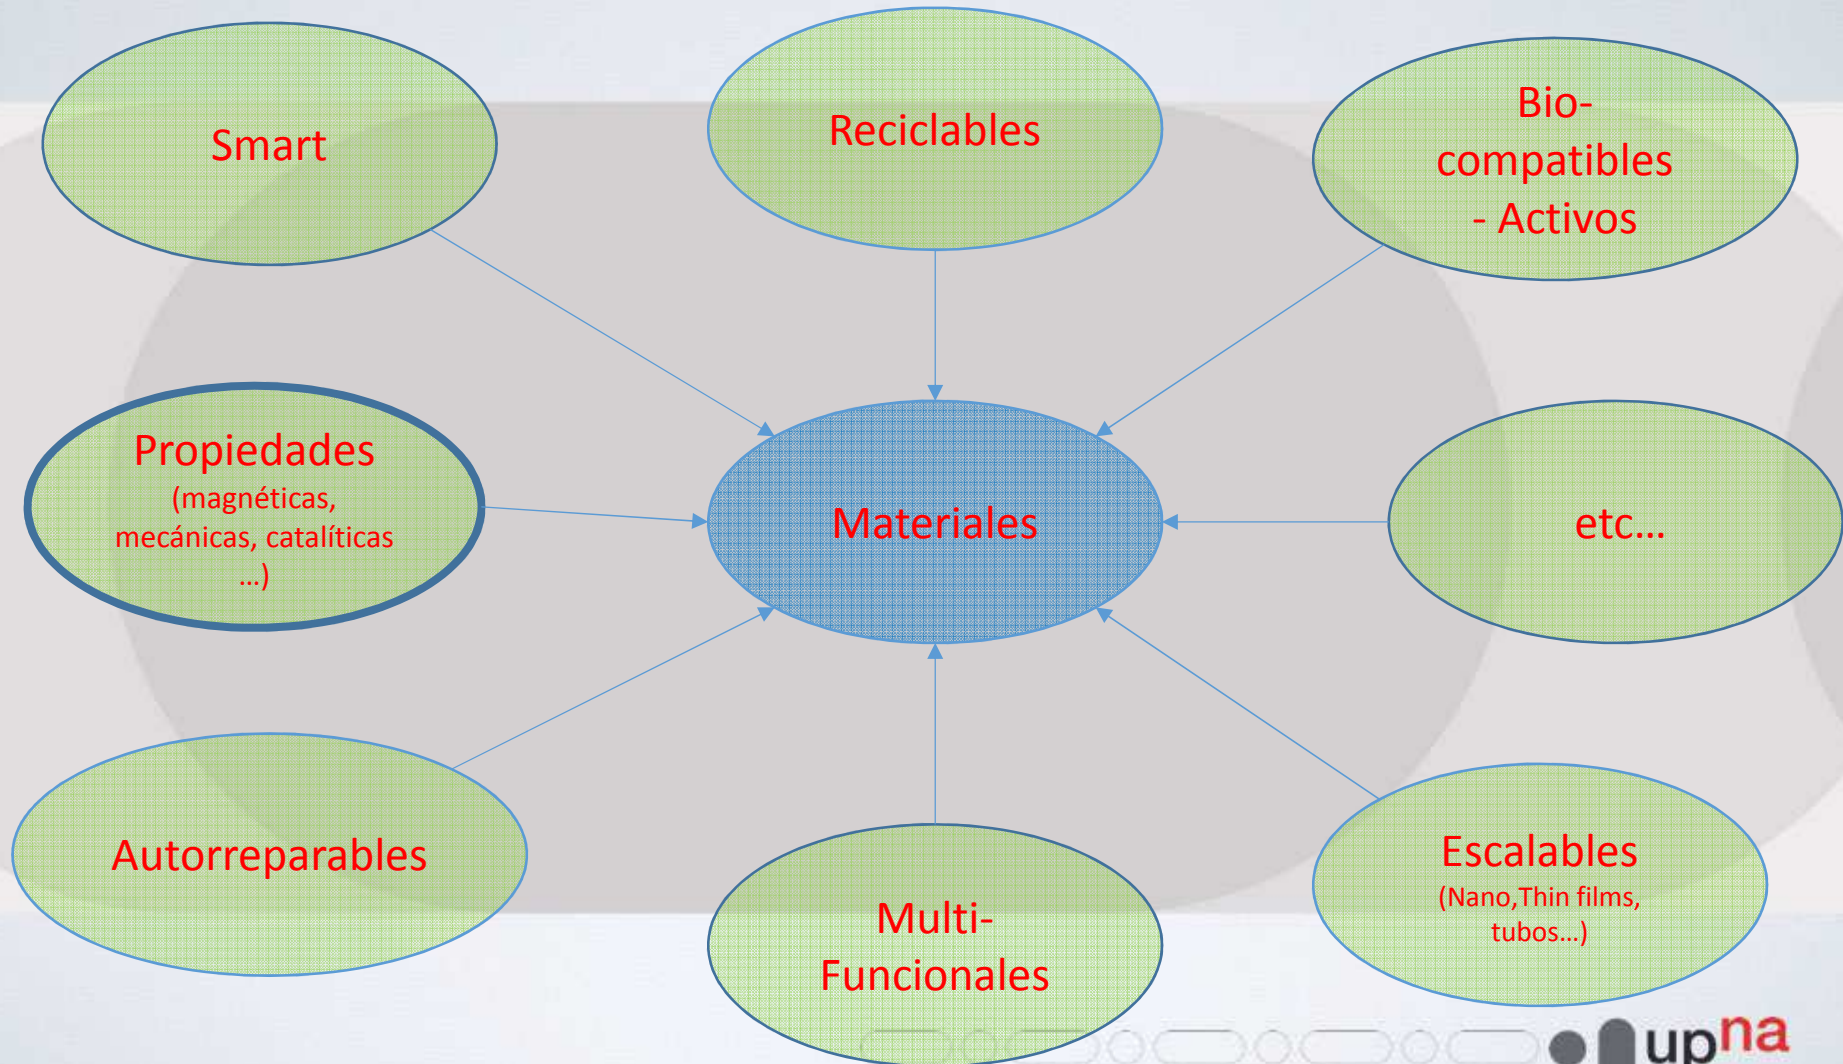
Smart

Reciclables

Bio-compatibles - Activos

Propiedades (magnéticas, mecánicas, catalíticas ...)

Materiales

etc...

Autorreparables

Multi-Funcionales

Escalables (Nano,Thin films, tubos...)

upna